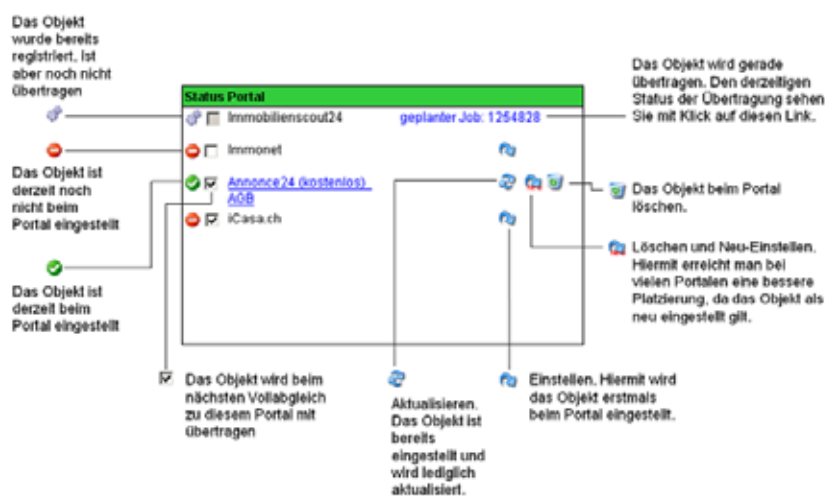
Das Objekt wurde bereits registriert, ist aber noch nicht übertragen

Das Objekt wird gerade übertragen. Den derzeitigen Status der Übertragung sehen Sie mit Klick auf diesen Link.

| Status Portal | |
|---|---|
| Immobilienscout24 | geplanter Job: 1254828 |
| Immonet | |
| Annonce24 (kostenlos) AGB | |
| iCasa.ch | |

Das Objekt ist derzeit noch nicht beim Portal eingestellt

Das Objekt beim Portal löschen.

Löschen und Neu-Einstellen. Hiermit erreicht man bei vielen Portalen eine bessere Platzierung, da das Objekt als neu eingestellt gilt.

Das Objekt ist derzeit beim Portal eingestellt

Das Objekt wird beim nächsten Vollabgleich zu diesem Portal mit übertragen

Aktualisieren. Das Objekt ist bereits eingestellt und wird lediglich aktualisiert.

Einstellen. Hiermit wird das Objekt erstmals beim Portal eingestellt.